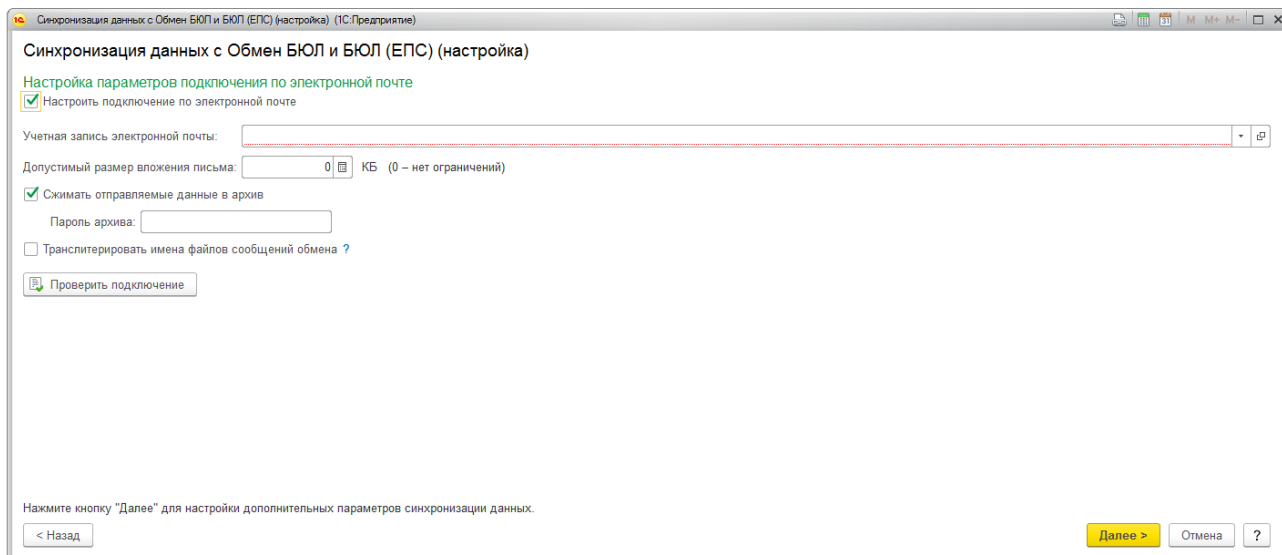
1С Синхронизация данных с Обмен БЮЛ и БЮЛ (ЕПС) (настройка) (1С:Предприятие)

M M+ M−

Синхронизация данных с Обмен БЮЛ и БЮЛ (ЕПС) (настройка)

Настройка параметров подключения по электронной почте

Настроить подключение по электронной почте

Учетная запись электронной почты:

Допустимый размер вложения письма: 0 КБ (0 – нет ограничений)

Сжимать отправляемые данные в архив

Пароль архива:

Транслитерировать имена файлов сообщений обмена ?

Проверить подключение

Нажмите кнопку "Далее" для настройки дополнительных параметров синхронизации данных.

< Назад

Далее >

Отмена

?